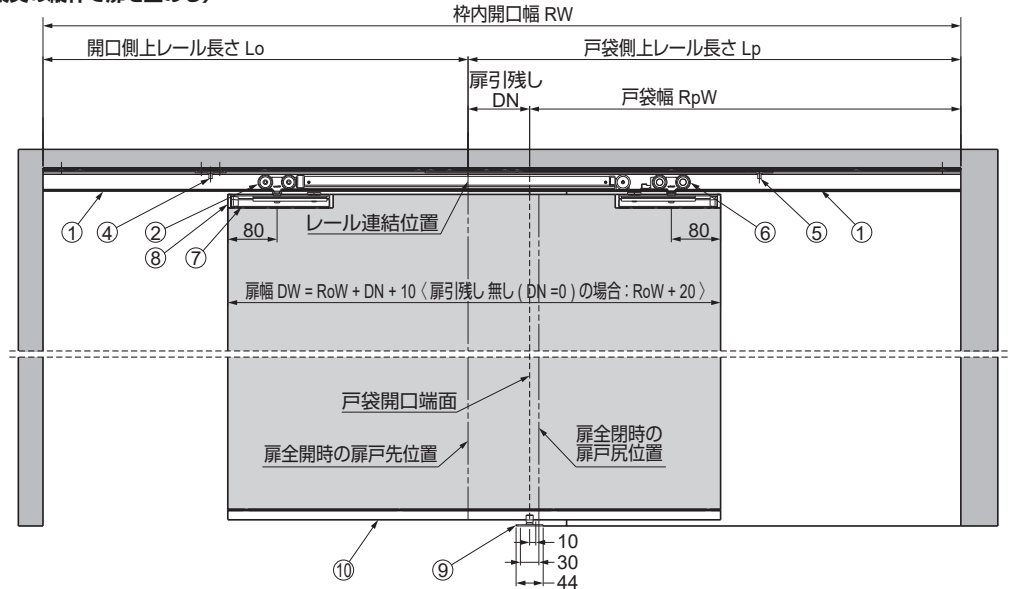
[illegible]

枠内開口幅 RW

開口側上レール長さ Lo

戸袋側上レール長さ Lp

扉引残し DN

戸袋幅 RpW

① ④ ② ⑧ ⑦

80

レール連結位置

80

⑥ ⑤ ①

扉幅 DW = RoW + DN + 10〈扉引残し無し(DN =0)の場合:RoW + 20〉

戸袋開口端面

扉全開時の扉戸先位置

扉全閉時の扉戸尻位置

⑩ ⑨

10
30
44